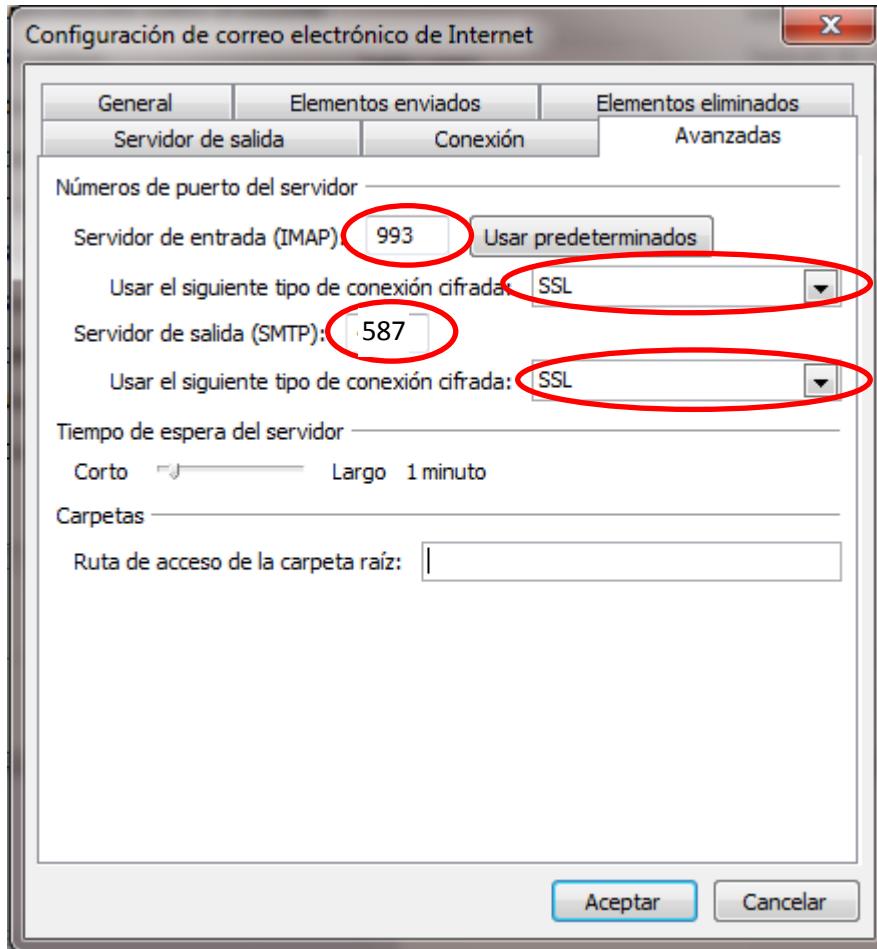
Configuración de correo electrónico de Internet

General
Elementos enviados
Elementos eliminados
Servidor de salida
Conexión
Avanzadas

Números de puerto del servidor

Servidor de entrada (IMAP): 993 Usar predeterminados

Usar el siguiente tipo de conexión cifrada: SSL

Servidor de salida (SMTP): 587

Usar el siguiente tipo de conexión cifrada: SSL

Tiempo de espera del servidor

Corto Largo 1 minuto

Carpetas

Ruta de acceso de la carpeta raíz:

Aceptar
Cancelar